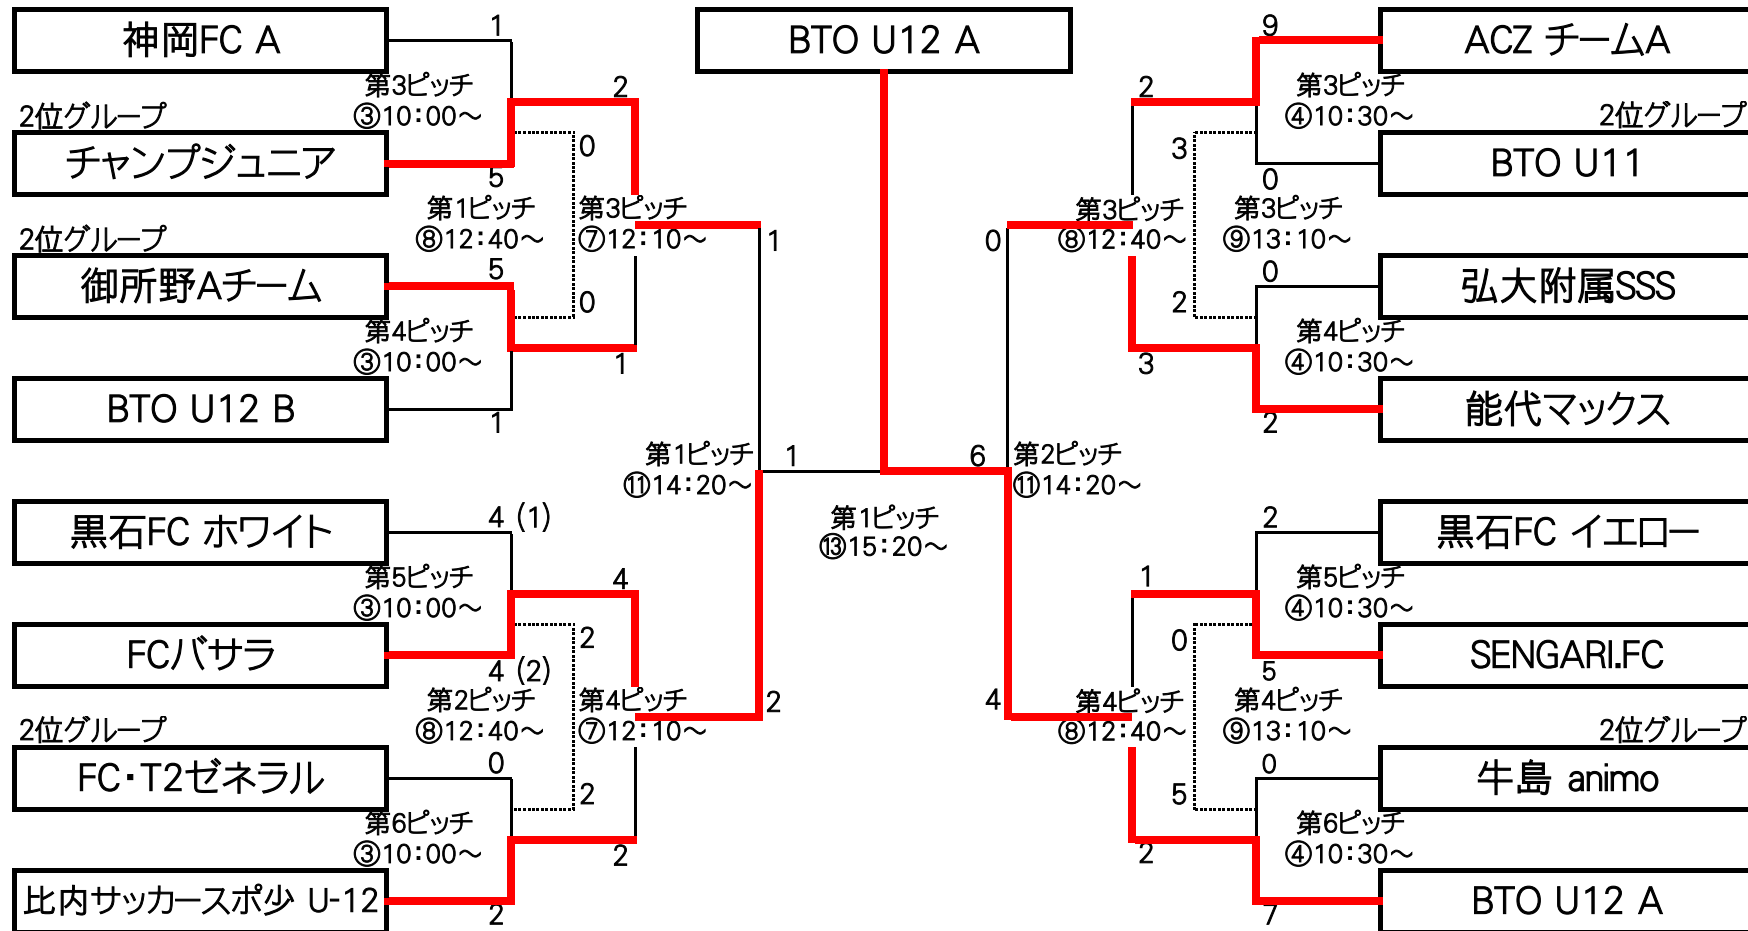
神岡FC A
1
第3ピッチ
③10:00～
2
2位グループ
チャンプジュニア
0
5
第1ピッチ
⑧12:40～
第3ピッチ
⑦12:10～
1
2位グループ
御所野Aチーム
5
0
第4ピッチ
③10:00～
1
BTO U12 B
1

BTO U12 A

ACZ チームA
9
2
第3ピッチ
④10:30～
2位グループ
3
BTO U11
0
第3ピッチ
⑧12:40～
第3ピッチ
⑨13:10～
0
0
弘大附属SSS
2
第4ピッチ
④10:30～
3
能代マックス
2

第1ピッチ
⑪14:20～
1
6
第2ピッチ
⑪14:20～
第1ピッチ
⑬15:20～

黒石FC ホワイト
4 (1)
第5ピッチ
③10:00～
4
FCバサラ
2
4 (2)
第2ピッチ
⑧12:40～
第4ピッチ
⑦12:10～
2
2位グループ
FC・T2ゼネラル
0
2
第6ピッチ
③10:00～
2
比内サッカースポ少 U-12
2

黒石FC イエロー
2
1
第5ピッチ
④10:30～
0
SENGARI.FC
5
4
第4ピッチ
⑧12:40～
第4ピッチ
⑨13:10～
2位グループ
牛島 animo
0
5
第6ピッチ
④10:30～
2
BTO U12 A
7